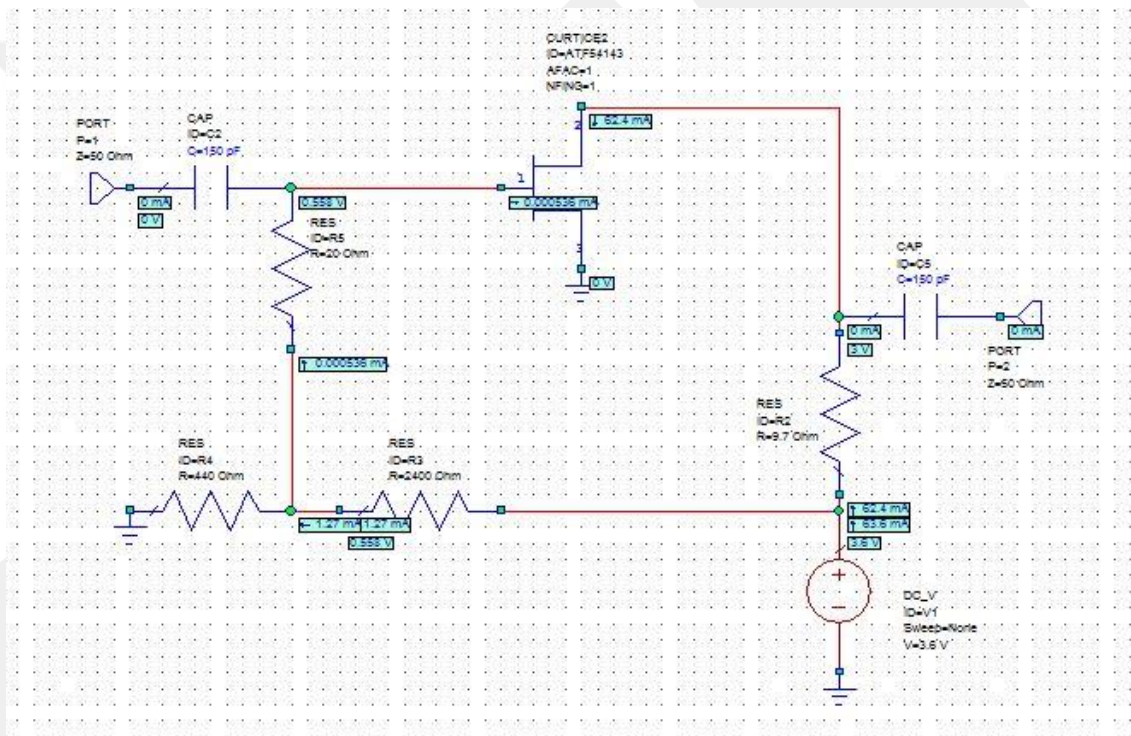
CURTICE2
ID=ATF54143
AFAC=1
NFING=1

2
62.4 mA

PORT
P=1
Z=50 Ohm

CAP
ID=C2
C=150 pF

0 mA
0 V

1
0.558 V
0.000536 mA

RES
ID=R5
R=20 Ohm

3
0 V

CAP
ID=C5
C=150 pF

0 mA
3 V
0 mA

PORT
P=2
Z=50 Ohm

0.000536 mA

RES
ID=R2
R=9.7 Ohm

RES
ID=R4
R=440 Ohm

RES
ID=R3
R=2400 Ohm

1.27 mA
1.27 mA
0.558 V

62.4 mA
63.6 mA
3.6 V

+
−

DC_V
ID=V1
Sweep=None
V=3.6 V